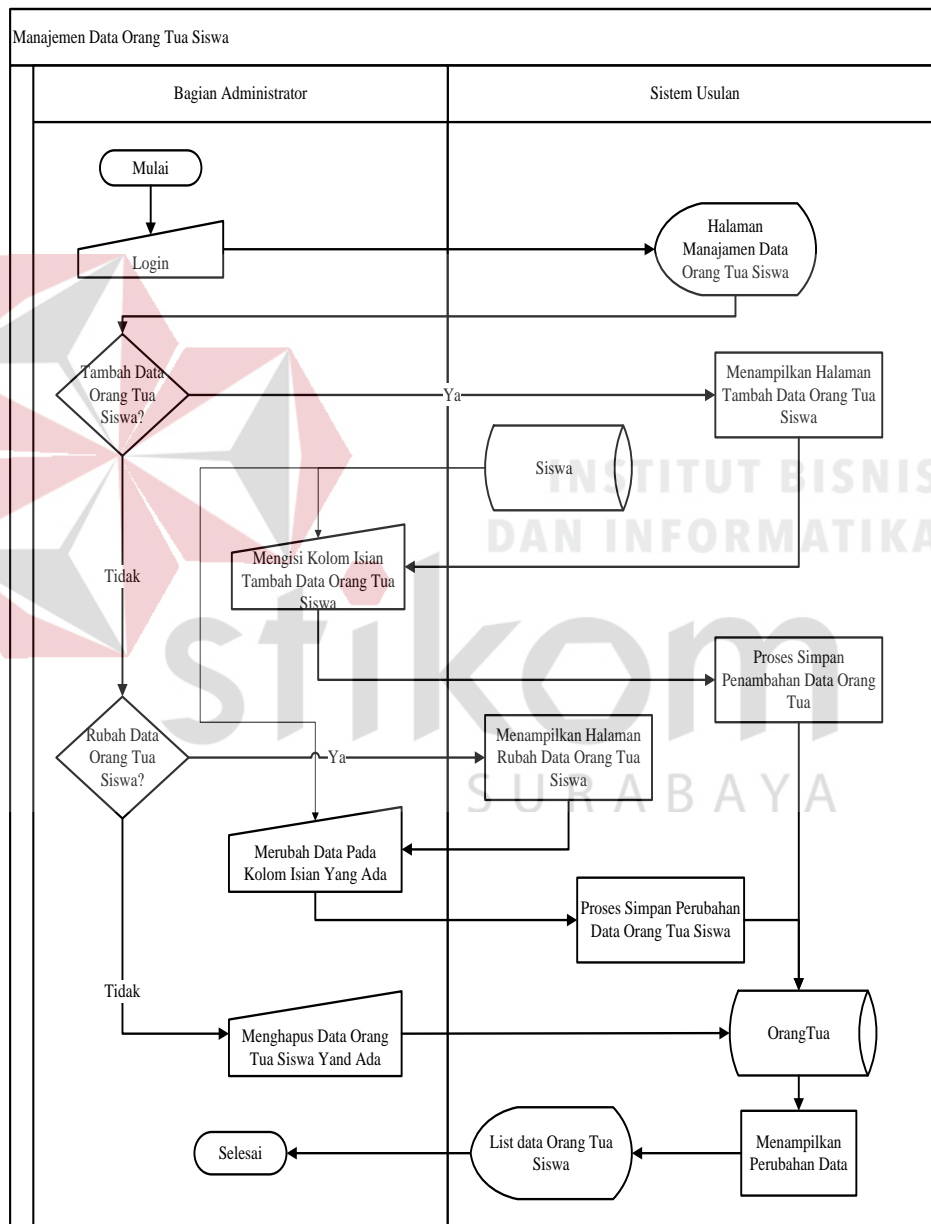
Manajemen Data Orang Tua Siswa

Bagian Administrator

Sistem Usulan

Mulai

Login

Halaman Manajamen Data Orang Tua Siswa

Tambah Data Orang Tua Siswa?

Ya

Menampilkan Halaman Tambah Data Orang Tua Siswa

Siswa

INSTITUT BISNIS DAN INFORMATIKA

Tidak

Mengisi Kolom Isian Tambah Data Orang Tua Siswa

stikom

Proses Simpan Penambahan Data Orang Tua

Rubah Data Orang Tua Siswa?

Ya

Menampilkan Halaman Rubah Data Orang Tua Siswa

SURABAYA

Merubah Data Pada Kolom Isian Yang Ada

Proses Simpan Perubahan Data Orang Tua Siswa

Tidak

Menghapus Data Orang Tua Siswa Yand Ada

OrangTua

Selesai

List data Orang Tua Siswa

Menampilkan Perubahan Data